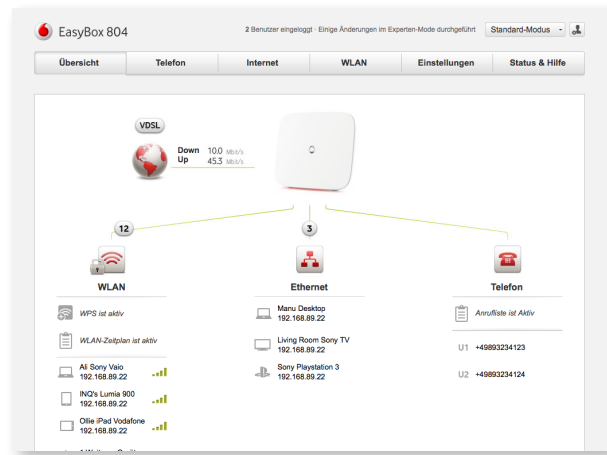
EasyBox 804

2 Benutzer eingeloggt · Einige Änderungen im Experten-Mode durchgeführt

Standard-Modus

Übersicht | Telefon | Internet | WLAN | Einstellungen | Status & Hilfe

VDSL

Down 10.0 Mbit/s
Up 45.3 Mbit/s

12

3

WLAN

WPS ist aktiv

WLAN-Zeitplan ist aktiv

Ali Sony Vaio
192.168.89.22

INQ's Lumia 900
192.168.89.22

Ollie iPad Vodafone
192.168.89.22

Ethernet

Manu Desktop
192.168.89.22

Living Room Sony TV
192.168.89.22

Sony Playstation 3
192.168.89.22

Telefon

Anrufliste ist Aktiv

U1 +49893234123

U2 +49893234124